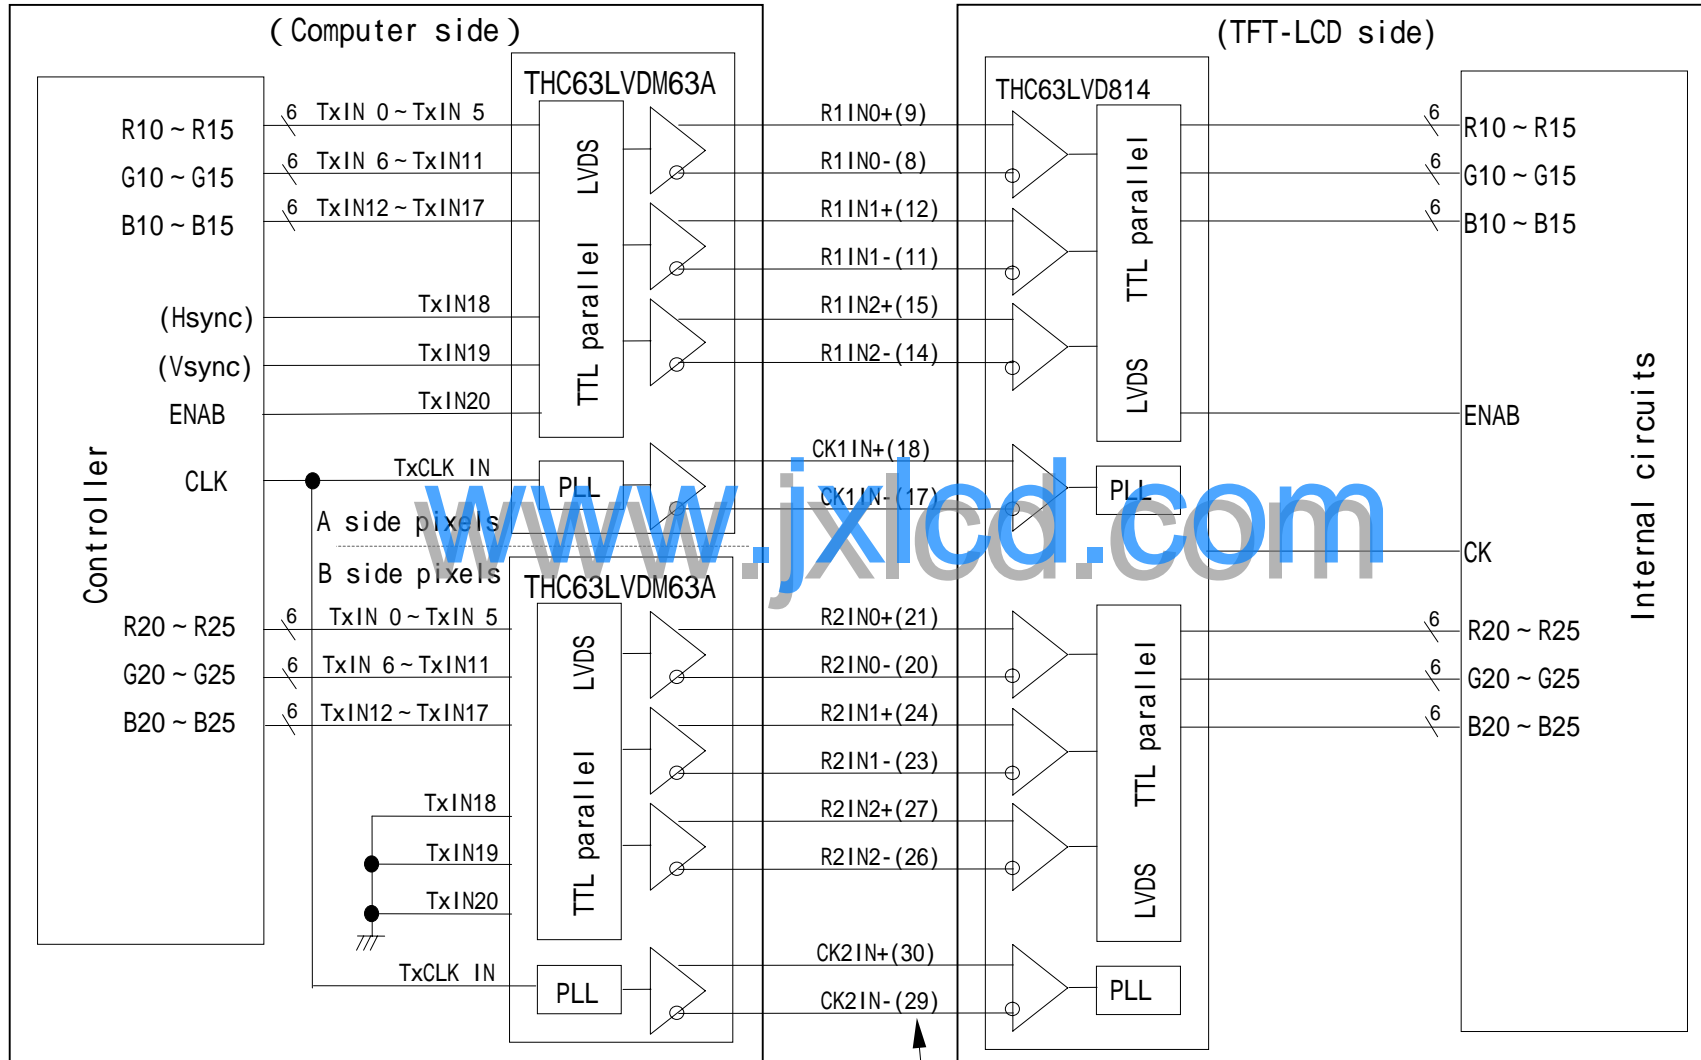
(Computer side)

THC63LVDM63A

Controller

R10 ~ R15
G10 ~ G15
B10 ~ B15
(Hsync)
(Vsync)
ENAB
CLK

6 TxIN 0 ~ TxIN 5
6 TxIN 6 ~ TxIN11
6 TxIN12 ~ TxIN17
TxIN18
TxIN19
TxIN20
TxCLK IN

LVDS
TTL parallel
PLL

A side pixels
B side pixels

THC63LVDM63A

R20 ~ R25
G20 ~ G25
B20 ~ B25

6 TxIN 0 ~ TxIN 5
6 TxIN 6 ~ TxIN11
6 TxIN12 ~ TxIN17
TxIN18
TxIN19
TxIN20
TxCLK IN

LVDS
TTL parallel
PLL

R1IN0+(9)
R1IN0-(8)
R1IN1+(12)
R1IN1-(11)
R1IN2+(15)
R1IN2-(14)
CK1IN+(18)
CK1IN-(17)
R2IN0+(21)
R2IN0-(20)
R2IN1+(24)
R2IN1-(23)
R2IN2+(27)
R2IN2-(26)
CK2IN+(30)
CK2IN-(29)

www.jxlcd.com

(TFT-LCD side)

THC63LVD814

TTL parallel
LVDS
PLL
TTL parallel
LVDS
PLL

6 R10 ~ R15
6 G10 ~ G15
6 B10 ~ B15
ENAB
CK
6 R20 ~ R25
6 G20 ~ G25
6 B20 ~ B25

Internal circuits